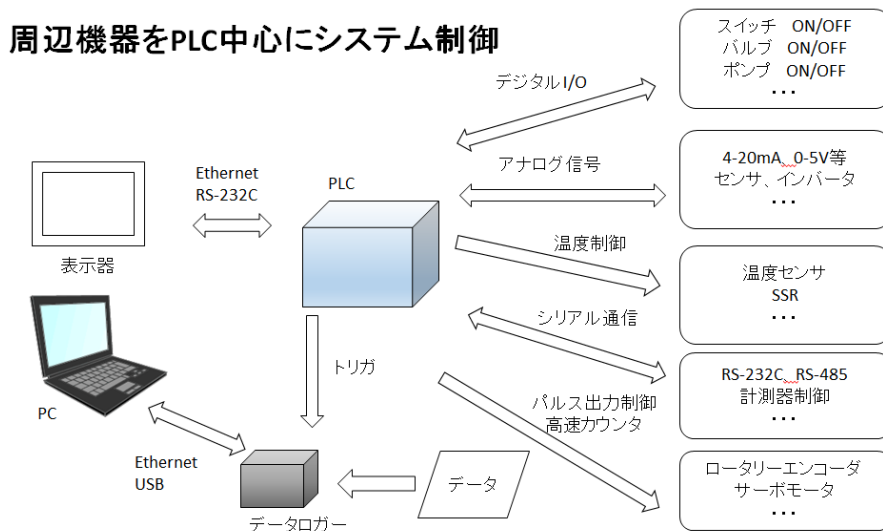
周辺機器をPLC中心にシステム制御

スイッチ　ON/OFF
バルブ　ON/OFF
ポンプ　ON/OFF
・・・

デジタルI/O

4-20mA、0-5V等
センサ、インバータ
・・・

アナログ信号

Ethernet
RS-232C

PLC

表示器

温度制御

温度センサ
SSR
・・・

シリアル通信

RS-232C、RS-485
計測器制御
・・・

トリガ

パルス出力制御
高速カウンタ

PC

Ethernet
USB

データ

ロータリーエンコーダ
サーボモータ
・・・

データロガー